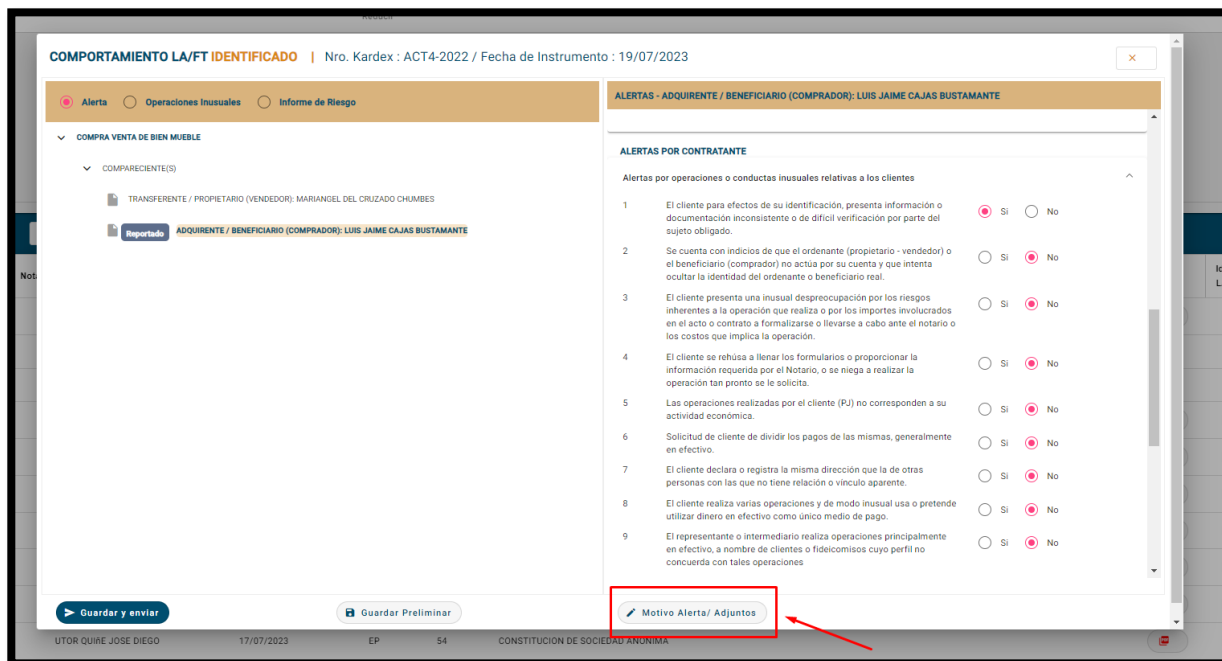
COMPORTAMIENTO LA/FT IDENTIFICADO | Nro. Kardex : ACT4-2022 / Fecha de Instrumento : 19/07/2023

×

Alerta   Operaciones Inusuales   Informe de Riesgo

COMPRA VENTA DE BIEN MUEBLE

COMPARECIENTE(S)

TRANSFERENTE / PROPIETARIO (VENDEDOR): MARIANGEL DEL CRUZADO CHUMBES

Reportado ADQUIRENTE / BENEFICIARIO (COMPRADOR): LUIS JAIME CAJAS BUSTAMANTE

ALERTAS - ADQUIRENTE / BENEFICIARIO (COMPRADOR): LUIS JAIME CAJAS BUSTAMANTE

ALERTAS POR CONTRATANTE

Alertas por operaciones o conductas inusuales relativas a los clientes

| | | | |
|---|---|---|---|
| 1 | El cliente para efectos de su identificación, presenta información o documentación inconsistente o de difícil verificación por parte del sujeto obligado. | Si | No |
| 2 | Se cuenta con indicios de que el ordenante (propietario - vendedor) o el beneficiario (comprador) no actúa por su cuenta y que intenta ocultar la identidad del ordenante o beneficiario real. | Si | No |
| 3 | El cliente presenta una inusual despreocupación por los riesgos inherentes a la operación que realiza o por los importes involucrados en el acto o contrato a formalizarse o llevarse a cabo ante el notario o los costos que implica la operación. | Si | No |
| 4 | El cliente se rehúsa a llenar los formularios o proporcionar la información requerida por el Notario, o se niega a realizar la operación tan pronto se le solicita. | Si | No |
| 5 | Las operaciones realizadas por el cliente (PJ) no corresponden a su actividad económica. | Si | No |
| 6 | Solicitud de cliente de dividir los pagos de las mismas, generalmente en efectivo. | Si | No |
| 7 | El cliente declara o registra la misma dirección que la de otras personas con las que no tiene relación o vínculo aparente. | Si | No |
| 8 | El cliente realiza varias operaciones y de modo inusual usa o pretende utilizar dinero en efectivo como único medio de pago. | Si | No |
| 9 | El representante o intermediario realiza operaciones principalmente en efectivo, a nombre de clientes o fideicomisos cuyo perfil no concuerda con tales operaciones | Si | No |

Guardar y enviar   Guardar Preliminar   Motivo Alerta/ Adjuntos

UTOR QUIÑE JOSE DIEGO   17/07/2023   EP   54   CONSTITUCION DE SOCIEDAD ANONIMA